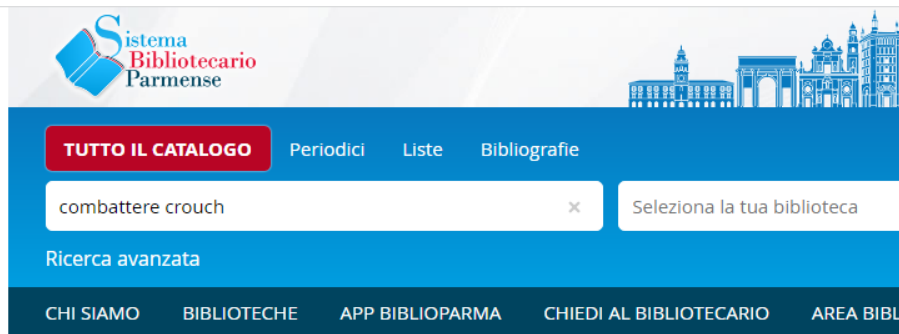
Sistema Bibliotecario Parmense

TUTTO IL CATALOGO Periodici Liste Bibliografie

combattere crouch ×

Seleziona la tua biblioteca

Ricerca avanzata

CHI SIAMO BIBLIOTECHE APP BIBLIOPARMA CHIEDI AL BIBLIOTECARIO AREA BIBL